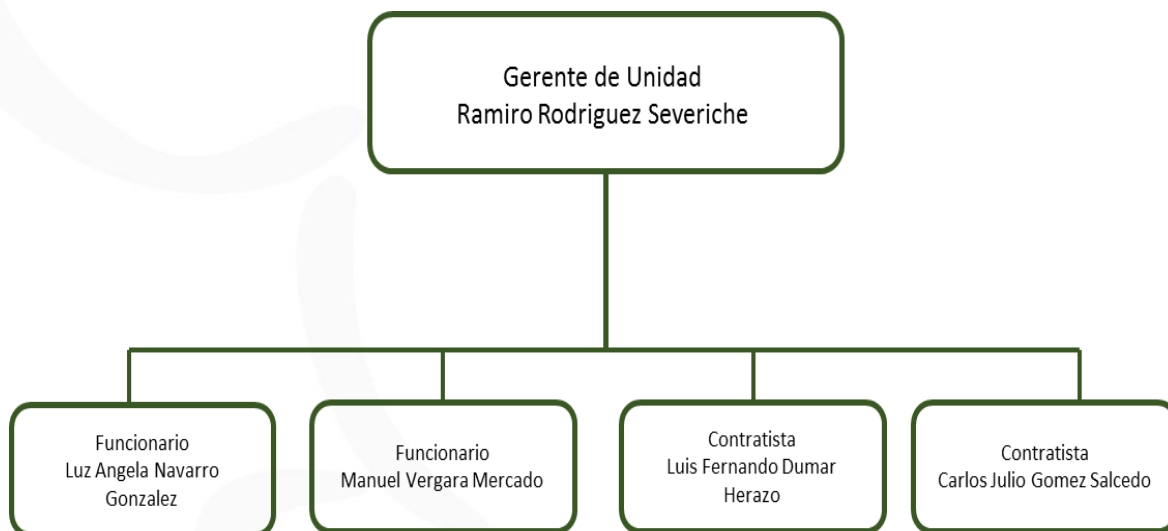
Gerente de Unidad
Ramiro Rodriguez Severiche

Funcionario
Luz Angela Navarro Gonzalez

Funcionario
Manuel Vergara Mercado

Contratista
Luis Fernando Dumar Herazo

Contratista
Carlos Julio Gomez Salcedo